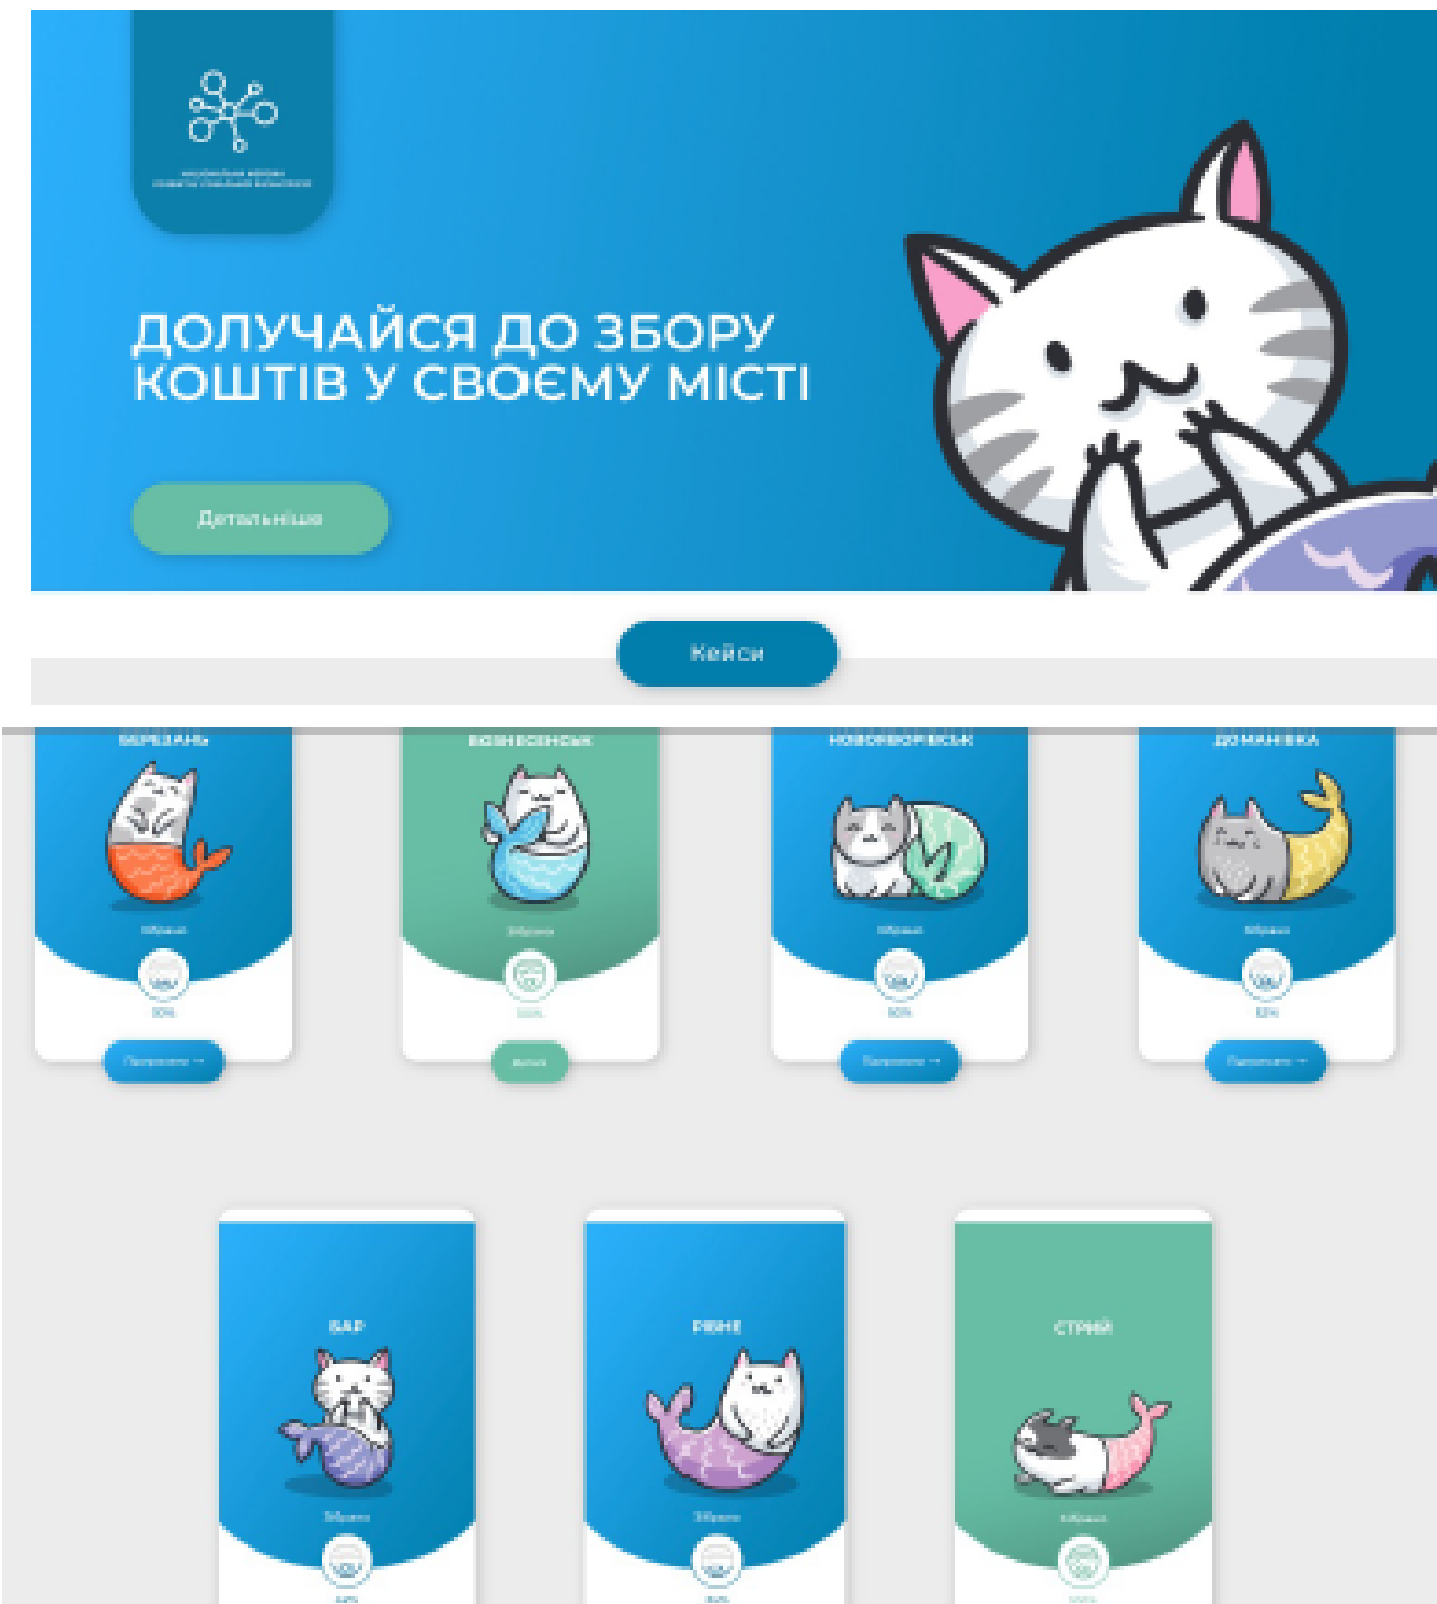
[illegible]

ДОЛУЧАЙСЯ ДО ЗБОРУ КОШТІВ У СВОЄМУ МІСТІ

Детальніше

Кейси

БЕРЕЗАНЬ

Зібрано

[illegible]

Перейти →

ВОЗНЕСЕНСЬК

Зібрано

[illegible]

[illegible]

НОВОВОРОНЦОВСЬК

Зібрано

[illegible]

Перейти →

ДОМАНІВКА

Зібрано

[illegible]

Перейти →

БАР

Зібрано

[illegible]

РІВНЕ

Зібрано

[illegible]

СТРИЙ

Зібрано

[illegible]